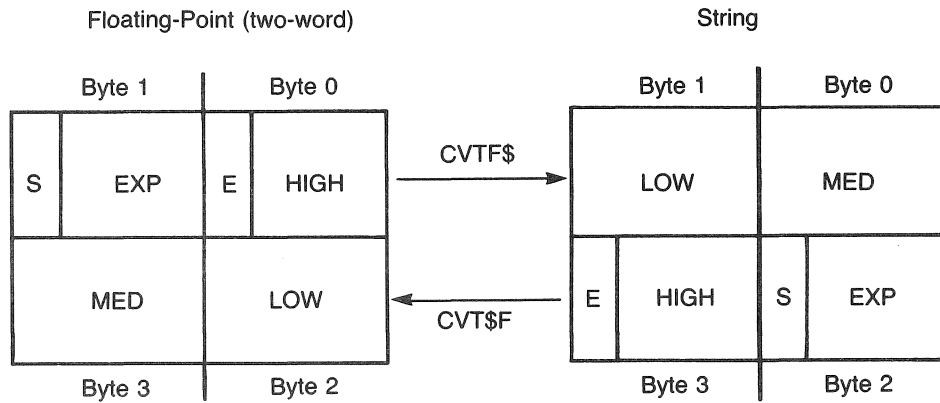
Floating-Point (two-word)

String

| Byte 1 | Byte 0 |
|---|---|
| S EXP | E HIGH |
| MED | LOW |
| Byte 3 | Byte 2 |

CVTF$

CVT$F

| Byte 1 | Byte 0 |
|---|---|
| LOW | MED |
| E HIGH | S EXP |
| Byte 3 | Byte 2 |